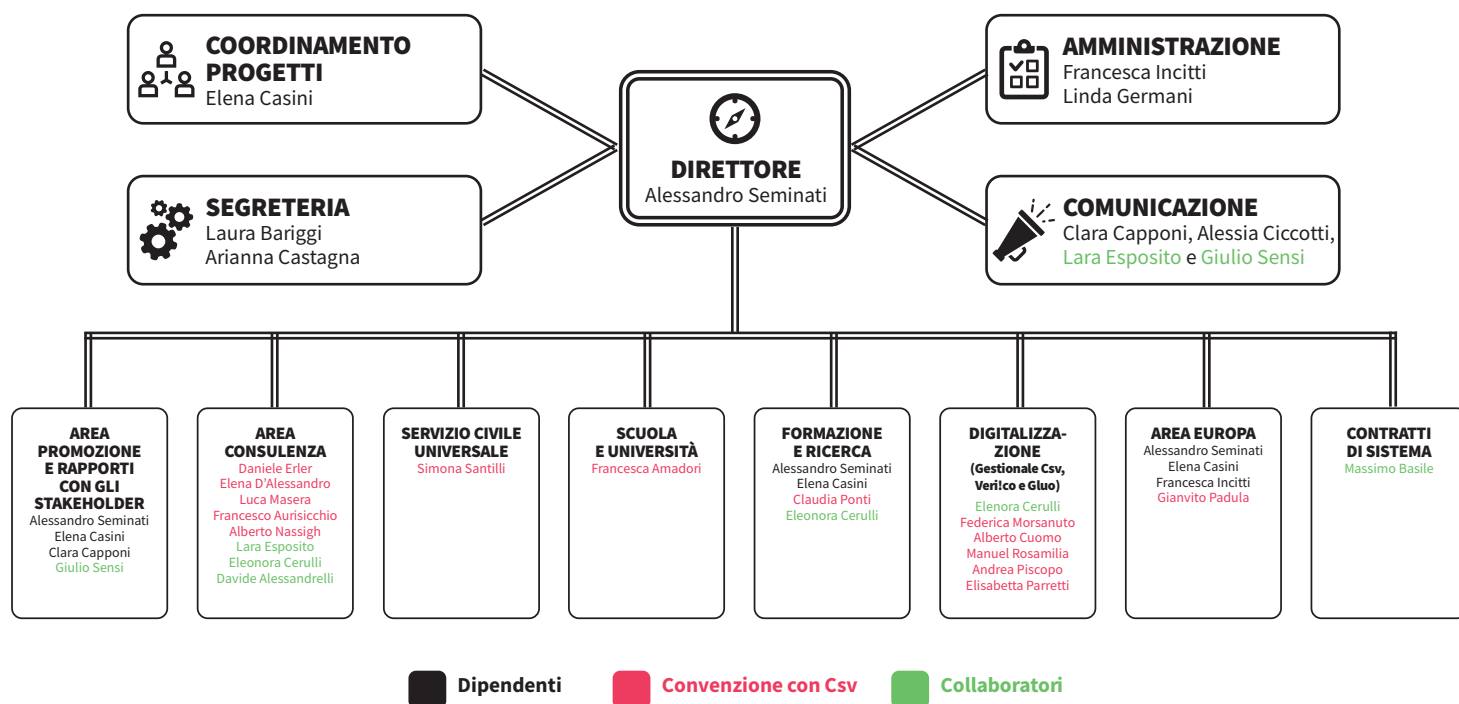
COORDINAMENTO PROGETTI
Elena Casini

AMMINISTRAZIONE
Francesca Incitti
Linda Germani

DIRETTORE
Alessandro Seminati

SEGRETERIA
Laura Bariggi
Arianna Castagna

COMUNICAZIONE
Clara Capponi, Alessia Ciccotti, Lara Esposito e Giulio Sensi

AREA PROMOZIONE E RAPPORTI CON GLI STAKEHOLDER
Alessandro Seminati
Elena Casini
Clara Capponi
Giulio Sensi

AREA CONSULENZA
Daniele Erler
Elena D'Alessandro
Luca Masera
Francesco Aurisicchio
Alberto Nassigh
Lara Esposito
Eleonora Cerulli
Davide Alessandrelli

SERVIZIO CIVILE UNIVERSALE
Simona Santilli

SCUOLA E UNIVERSITÀ
Francesca Amadori

FORMAZIONE E RICERCA
Alessandro Seminati
Elena Casini
Claudia Ponti
Eleonora Cerulli

DIGITALIZZAZIONE
(Gestionale Csv, Veri!co e Gluo)
Elenora Cerulli
Federica Morsanuto
Alberto Cuomo
Manuel Rosamilia
Andrea Piscopo
Elisabetta Parretti

AREA EUROPA
Alessandro Seminati
Elena Casini
Francesca Incitti
Gianvito Padula

CONTRATTI DI SISTEMA
Massimo Basile

Dipendenti
Convenzione con Csv
Collaboratori